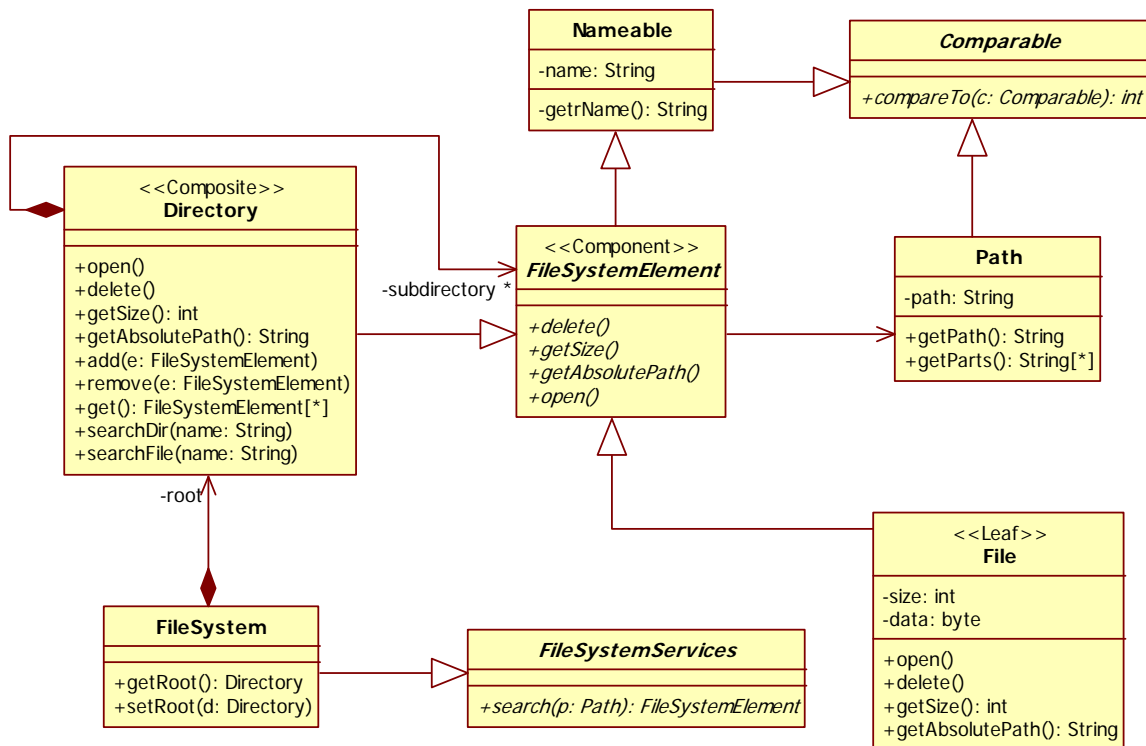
Nameable

-name: String

-getrName(): String

Comparable

+compareTo(c: Comparable): int

<<Composite>>
Directory

+open()
+delete()
+getSize(): int
+getAbsolutePath(): String
+add(e: FileSystemElement)
+remove(e: FileSystemElement)
+get(): FileSystemElement[*]
+searchDir(name: String)
+searchFile(name: String)

-subdirectory *

<<Component>>
FileSystemElement

+delete()
+getSize()
+getAbsolutePath()
+open()

Path

-path: String

+getPath(): String
+getParts(): String[*]

-root

<<Leaf>>
File

-size: int
-data: byte

+open()
+delete()
+getSize(): int
+getAbsolutePath(): String

FileSystem

+getRoot(): Directory
+setRoot(d: Directory)

FileSystemServices

+search(p: Path): FileSystemElement